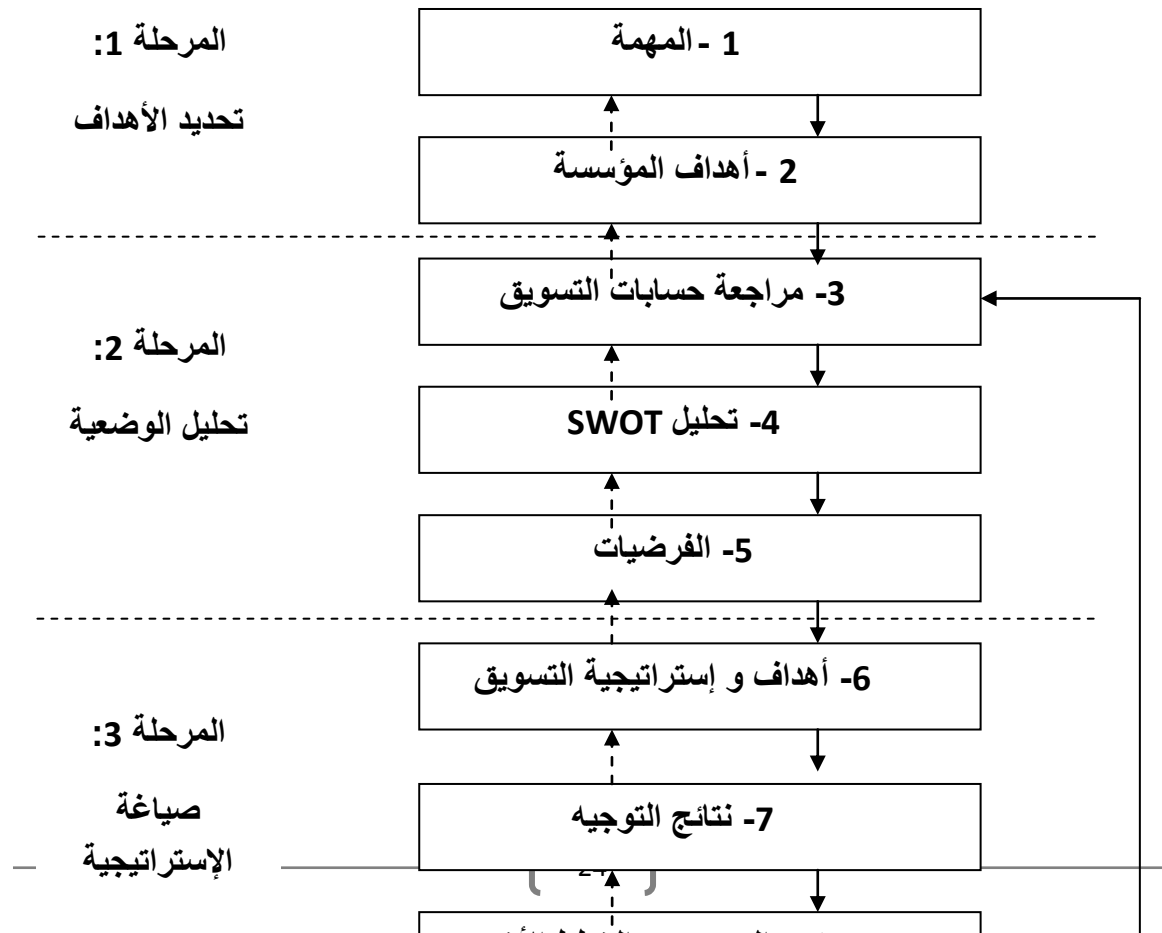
المرحلة 1:
تحديد الأهداف

1 - المهمة

2 - أهداف المؤسسة

3- مراجعة حسابات التسويق

المرحلة 2:
تحليل الوضعية

4- تحليل SWOT

5- الفرضيات

6- أهداف و إستراتيجية التسويق

المرحلة 3:
صياغة الإستراتيجية

7- نتائج التوجيه

24

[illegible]